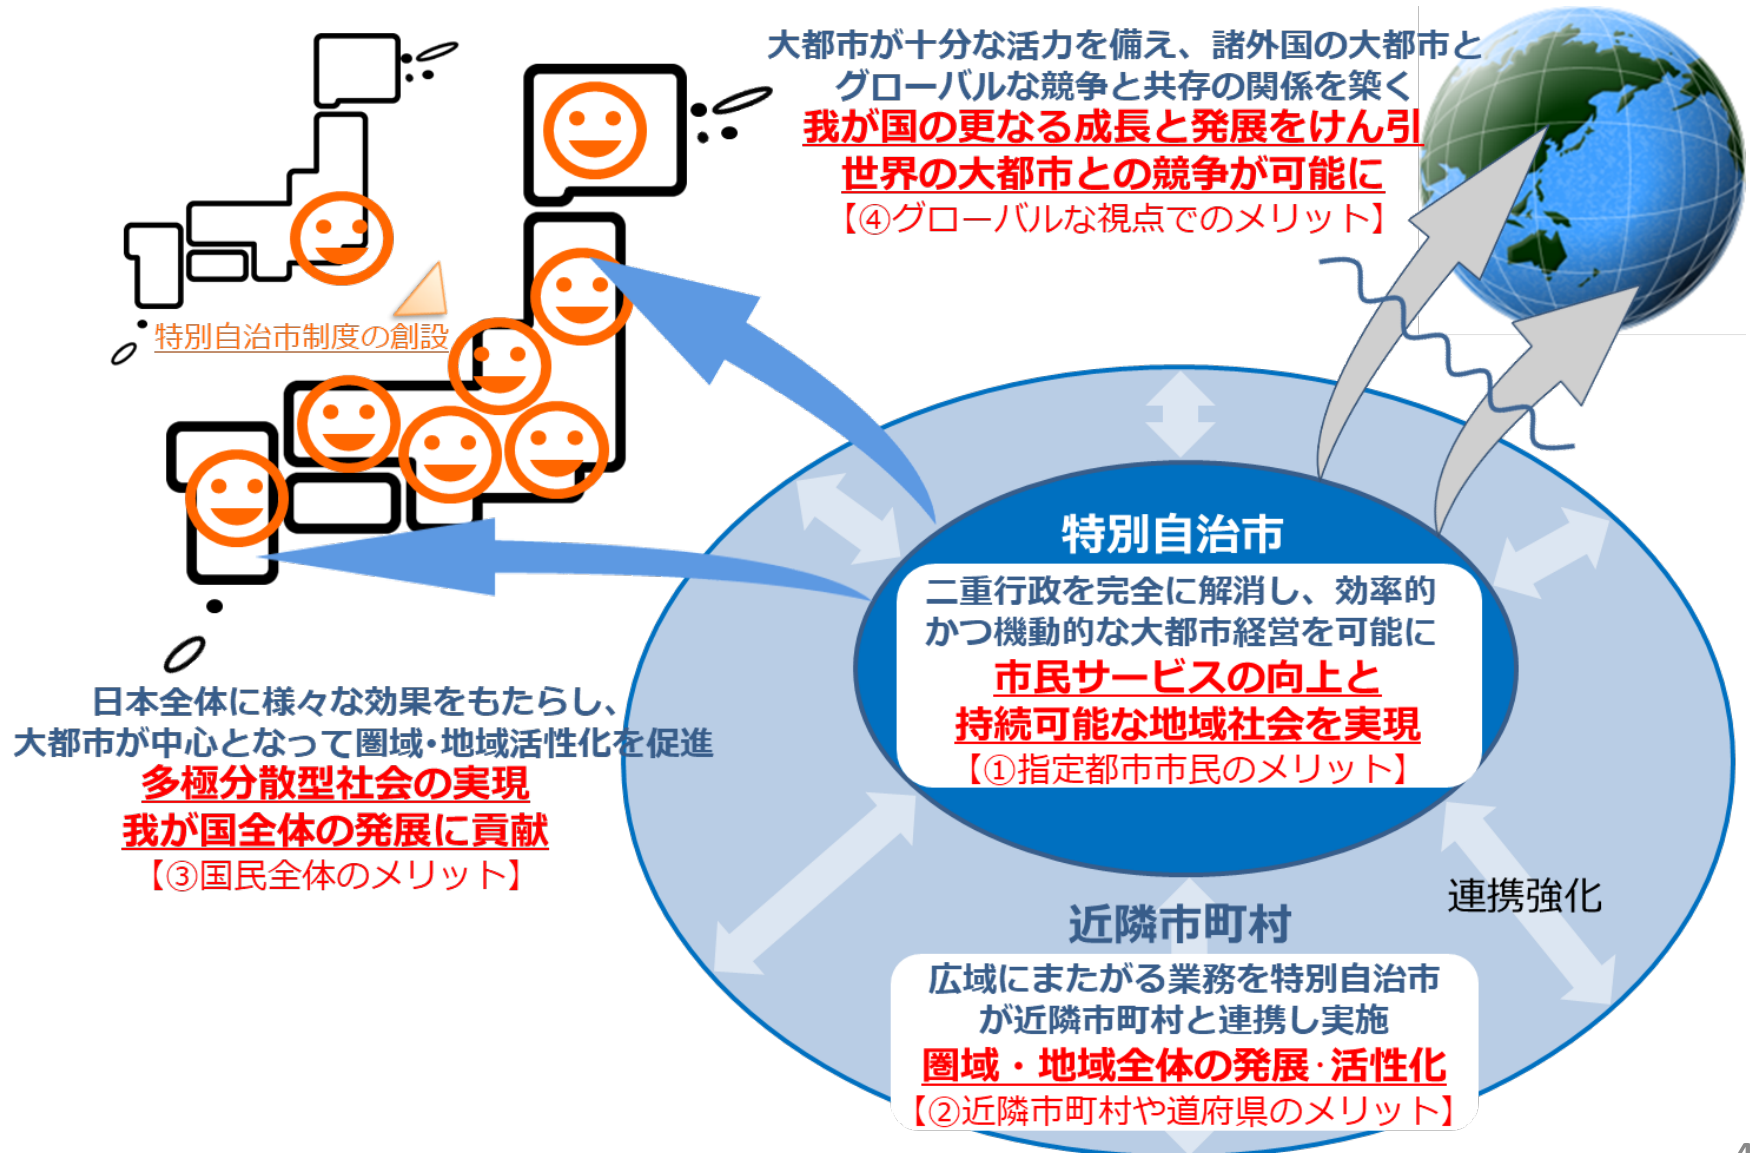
大都市が十分な活力を備え、諸外国の大都市とグローバルな競争と共存の関係を築く
我が国の更なる成長と発展をけん引
世界の大都市との競争が可能に
【④グローバルな視点でのメリット】

特別自治市制度の創設

特別自治市
二重行政を完全に解消し、効率的かつ機動的な大都市経営を可能に
市民サービスの向上と
持続可能な地域社会を実現
【①指定都市市民のメリット】

日本全体に様々な効果をもたらし、大都市が中心となって圏域・地域活性化を促進
多極分散型社会の実現
我が国全体の発展に貢献
【③国民全体のメリット】

連携強化

近隣市町村
広域にまたがる業務を特別自治市が近隣市町村と連携し実施
圏域・地域全体の発展·活性化
【②近隣市町村や道府県のメリット】